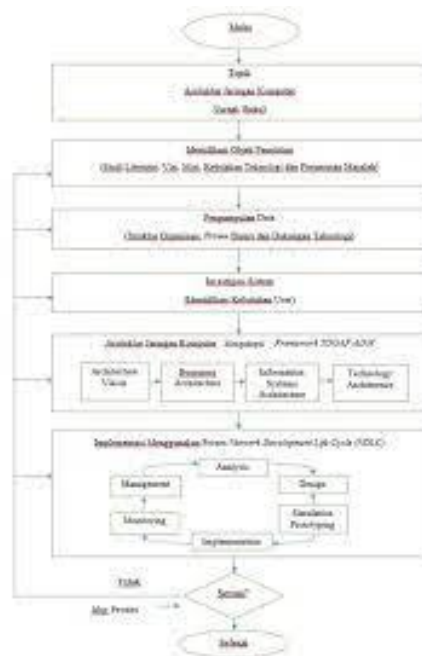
Mulai

Topik
Arsitektur Jaringan Komputer
Rumah Sakit

Menentukan Objek Penelitian
(Studi Literatur, Visi, Misi, Kebutuhan Teknologi dan Perumusan Masalah)

Pengumpulan Data
(Struktur Organisasi, Proses Bisnis dan Dokumen Teknologi)

Inventaris Sistem
(Identifikasi Kebutuhan User)

Arsitektur Jaringan Komputer Mengadopsi Framework TOGAF ADM

Architecture Vision

Business Architecture

Information Systems Architecture

Technology Architecture

Implementasi Menggunakan Proses Network Development Life Cycle (NDLC)

Analysis

Management

Design

Monitoring

Simulation Prototyping

Implementation

Tidak

Sesuai?

Ulg. Proses

Selesai